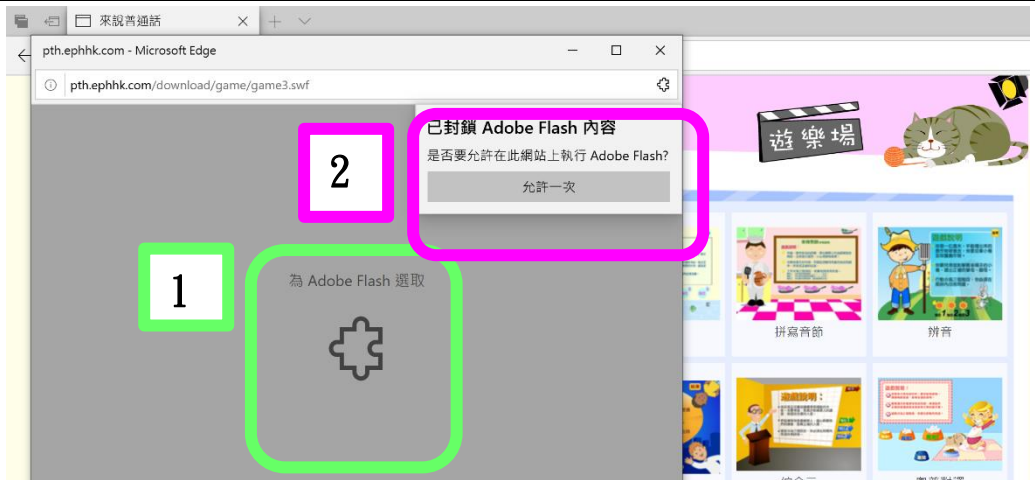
來說普通話

pth.ephhk.com - Microsoft Edge

pth.ephhk.com/download/game/game3.swf

已封鎖 Adobe Flash 內容

是否要允許在此網站上執行 Adobe Flash?

允許一次

2

1

為 Adobe Flash 選取

遊樂場

拼寫音節

辨音

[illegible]

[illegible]